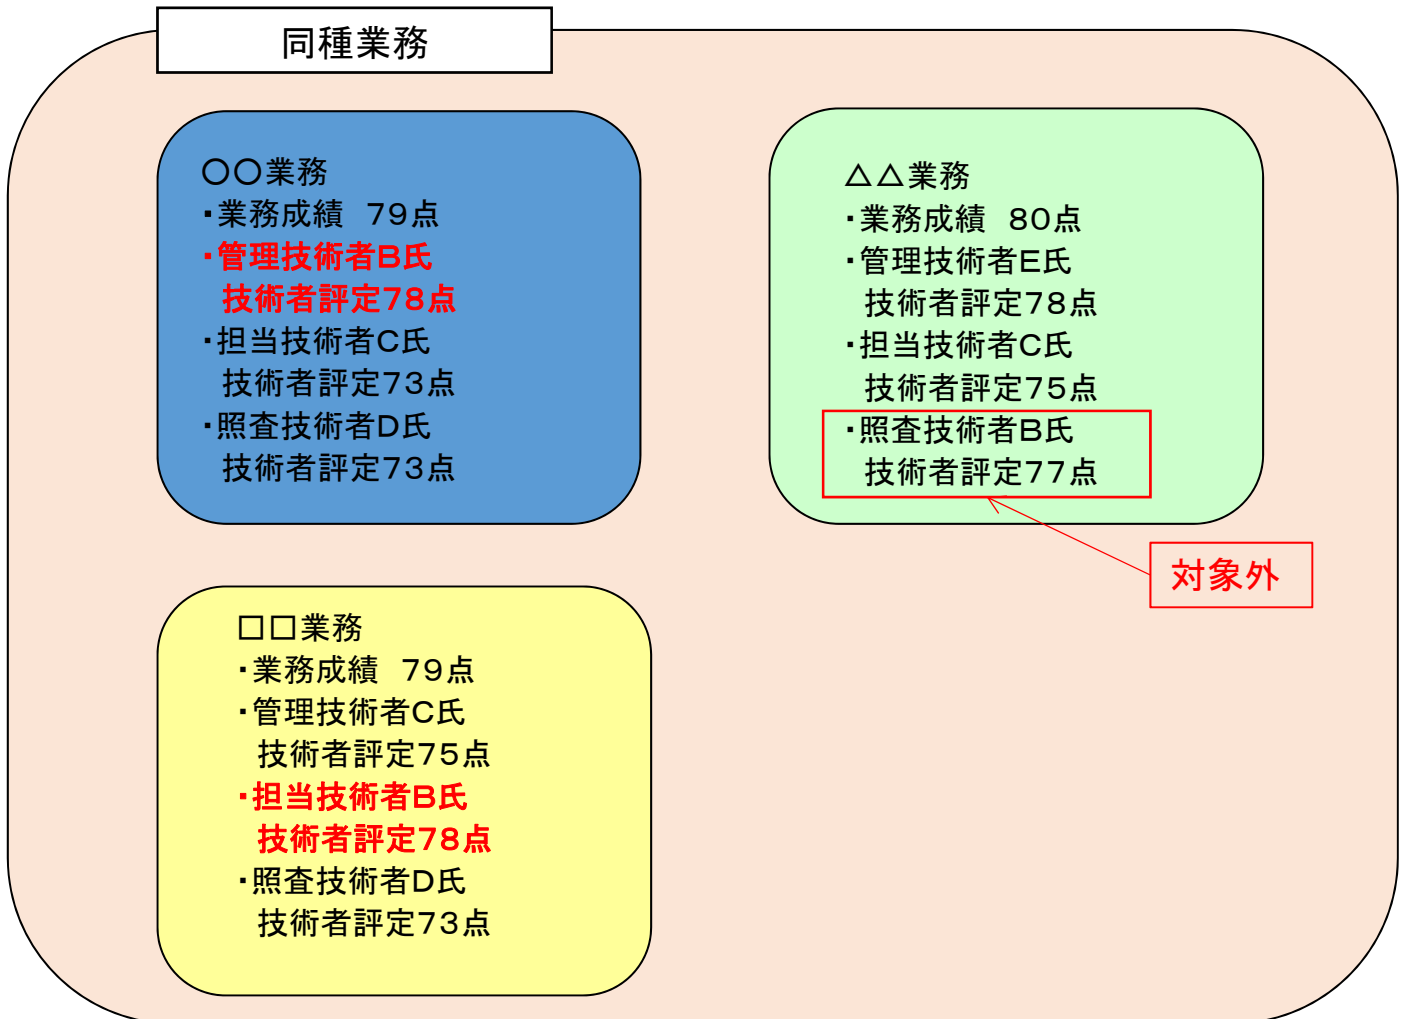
同種業務

〇〇業務
・業務成績　79点
・管理技術者B氏
技術者評定78点
・担当技術者C氏
技術者評定73点
・照査技術者D氏
技術者評定73点

△△業務
・業務成績　80点
・管理技術者E氏
技術者評定78点
・担当技術者C氏
技術者評定75点
・照査技術者B氏
技術者評定77点

対象外

□□業務
・業務成績　79点
・管理技術者C氏
技術者評定75点
・担当技術者B氏
技術者評定78点
・照査技術者D氏
技術者評定73点